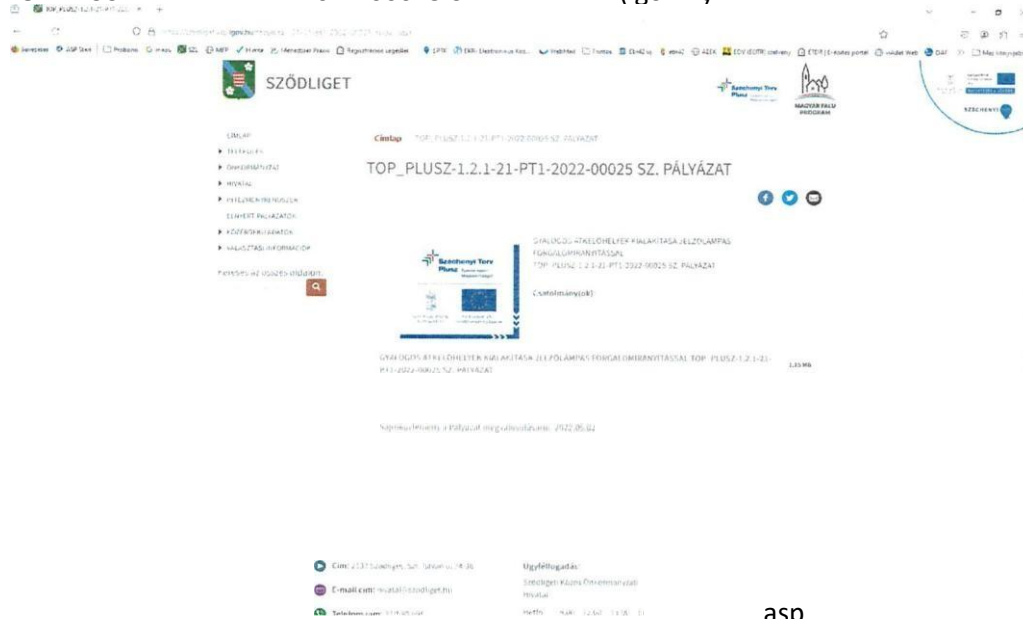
SZÖDLIGET

Széchenyi Terv Plusz

MAGYAR FALU PROGRAM

SZÉCHENYI

CÍMLAP
▸ TESTÜLET
▸ ÖNKORMÁNYZAT
▸ HIVATAL
▸ INTÉZMÉNYEK
ELNYERT PÁLYÁZATOK
▸ KÖZÉRDEKŰ ADATOK
▸ VÁLASZTÁSI INFORMÁCIÓK

Keresés az összes oldalon:

Címlap TOP_PLUSZ-1.2.1-21-PT1-2022-00025 SZ. PÁLYÁZAT

TOP_PLUSZ-1.2.1-21-PT1-2022-00025 SZ. PÁLYÁZAT

GYALOGOS ÁTKELŐHELYEK KIALAKÍTÁSA JELZŐLÁMPÁS FORGALOMIRÁNYÍTÁSSAL
TOP_PLUSZ-1.2.1-21-PT1-2022-00025 SZ. PÁLYÁZAT

Csatolmány(ok)

Széchenyi Terv Plusz

GYALOGOS ÁTKELŐHELYEK KIALAKÍTÁSA JELZŐLÁMPÁS FORGALOMIRÁNYÍTÁSSAL TOP_PLUSZ-1.2.1-21-PT1-2022-00025 SZ. PÁLYÁZAT 1.15 MB

Sajtóközlemény a Pályázat megvalósításáról 2022.05.02

Cím: 2133 Sződliget, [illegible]
E-mail cím: hivatal@szodliget.hu
Telefon: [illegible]

Ügyfélfogadás:
Sződligeti Közös Önkormányzati Hivatal
Hétfő: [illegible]

asp